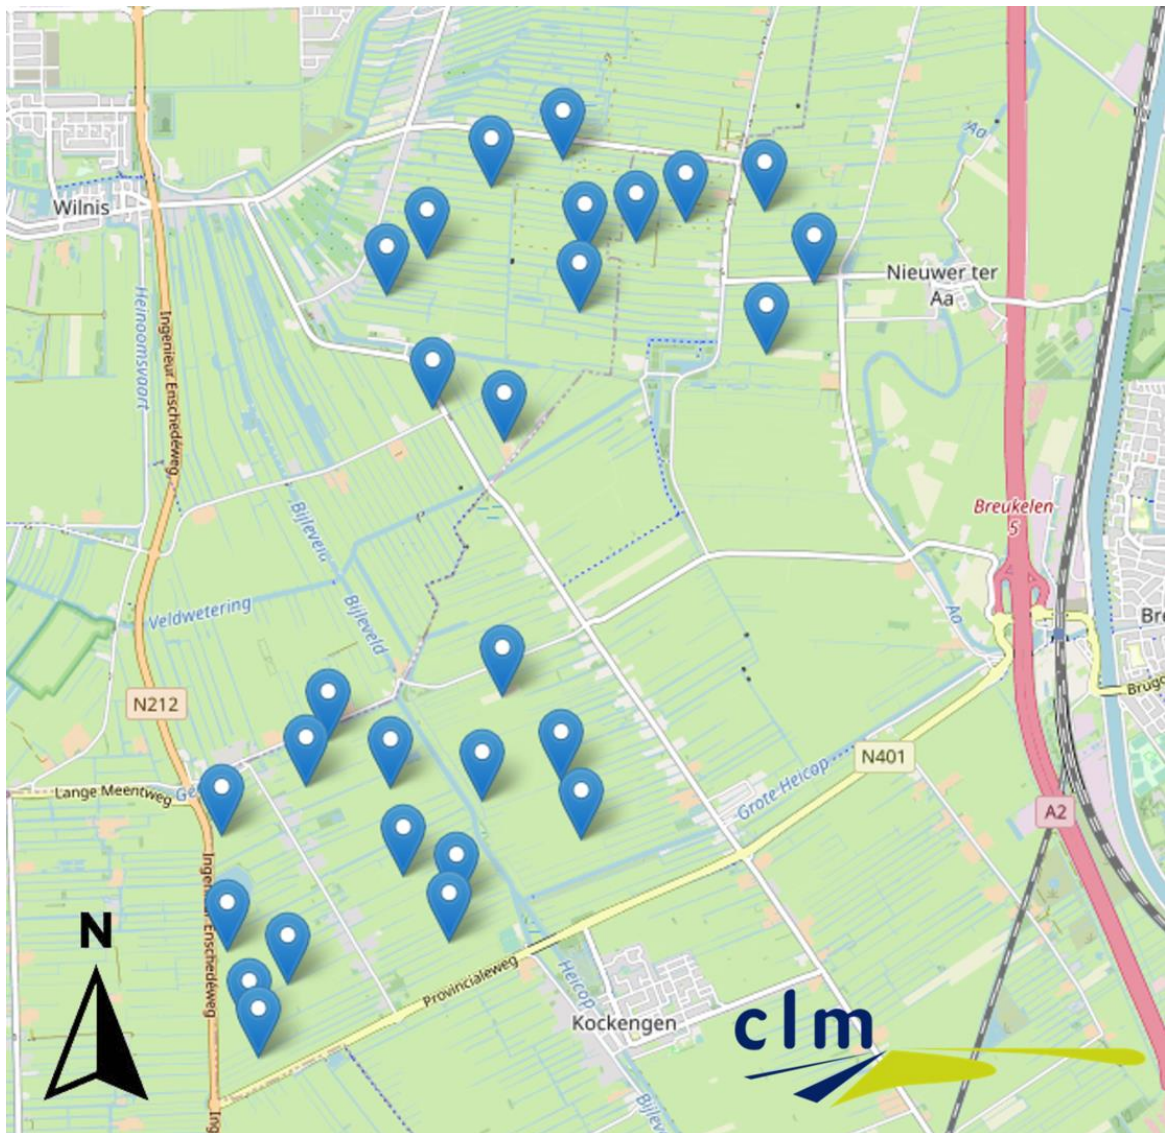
Wilnis
Heinoomsvaart
Ingenieur Enschedeweg
Aa
Nieuwer ter Aa
Bijleveld
Bijleveld
Veldwetering
Breukelen 5
Aa
Bre
Brugc
N212
N401
Lange Meentweg
Ge
Grote Heicop
A2
Ingenieur Enschedeweg
Provincialeweg
Heicop
Kockengen
Bijle
Ing
N
clm